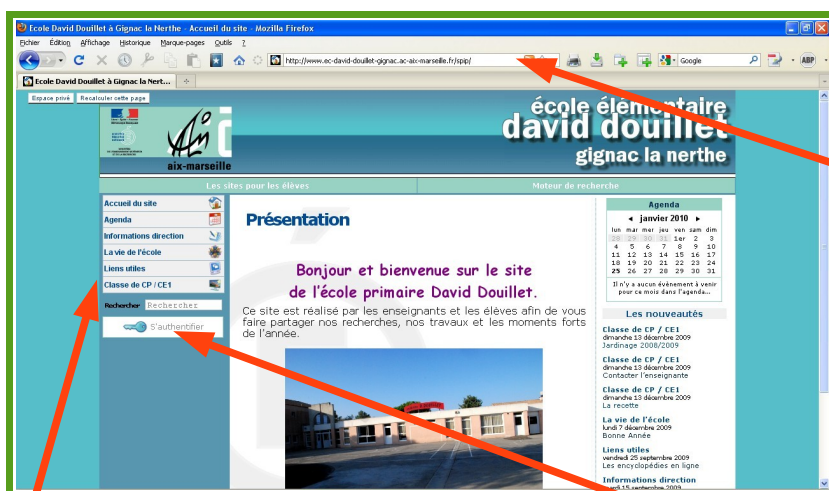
Ecole David Douillet à Gignac la Nerthe - Accueil du site - Mozilla Firefox

Fichier Édition Affichage Historique Marque-pages Outils ?

http://www.ec-david-douillet-gignac.ac-aix-marseille.fr/spip/

Google

Ecole David Douillet à Gignac la Nert...

Espace privé Recalculer cette page

aix-marseille

école élémentaire
david douillet
gignac la nerthe

Les sites pour les élèves

Moteur de recherche

Accueil du site
Agenda
Informations direction
La vie de l'école
Liens utiles
Classe de CP / CE1

Rechercher Rechercher

S'authentifier

Présentation

Bonjour et bienvenue sur le site de l'école primaire David Douillet.

Ce site est réalisé par les enseignants et les élèves afin de vous faire partager nos recherches, nos travaux et les moments forts de l'année.

Agenda

◄ janvier 2010 ►

| lun | mar | mer | jeu | ven | sam | dim |
|---|---|---|---|---|---|---|
| 28 | 29 | 30 | 31 | 1er | 2 | 3 |
| 4 | 5 | 6 | 7 | 8 | 9 | 10 |
| 11 | 12 | 13 | 14 | 15 | 16 | 17 |
| 18 | 19 | 20 | 21 | 22 | 23 | 24 |
| 25 | 26 | 27 | 28 | 29 | 30 | 31 |

Il n'y a aucun évènement à venir pour ce mois dans l'agenda...

Les nouveautés

Classe de CP / CE1
dimanche 13 décembre 2009
Jardinage 2008/2009

Classe de CP / CE1
dimanche 13 décembre 2009
Contacter l'enseignante

Classe de CP / CE1
dimanche 13 décembre 2009
La recette

La vie de l'école
lundi 7 décembre 2009
Bonne Année

Liens utiles
vendredi 25 septembre 2009
Les encyclopédies en ligne

Informations direction
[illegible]